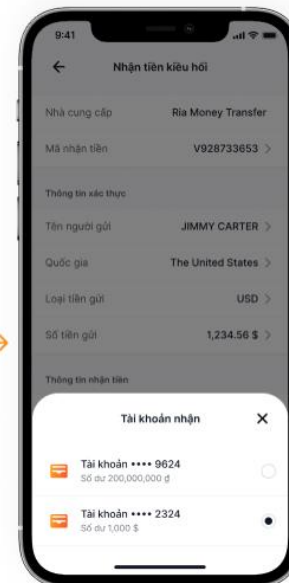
9:41

Nhận tiền kiều hối

Nhà cung cấp
Ria Money Transfer

Mã nhận tiền
V928733653

Thông tin xác thực

Tên người gửi
JIMMY CARTER

Quốc gia
The United States

Loại tiền gửi
USD

Số tiền gửi
1,234.56 $

Thông tin nhận tiền

Tài khoản nhận

Tài khoản •••• 9624
Số dư 200,000,000 đ

Tài khoản •••• 2324
Số dư 1,000 $